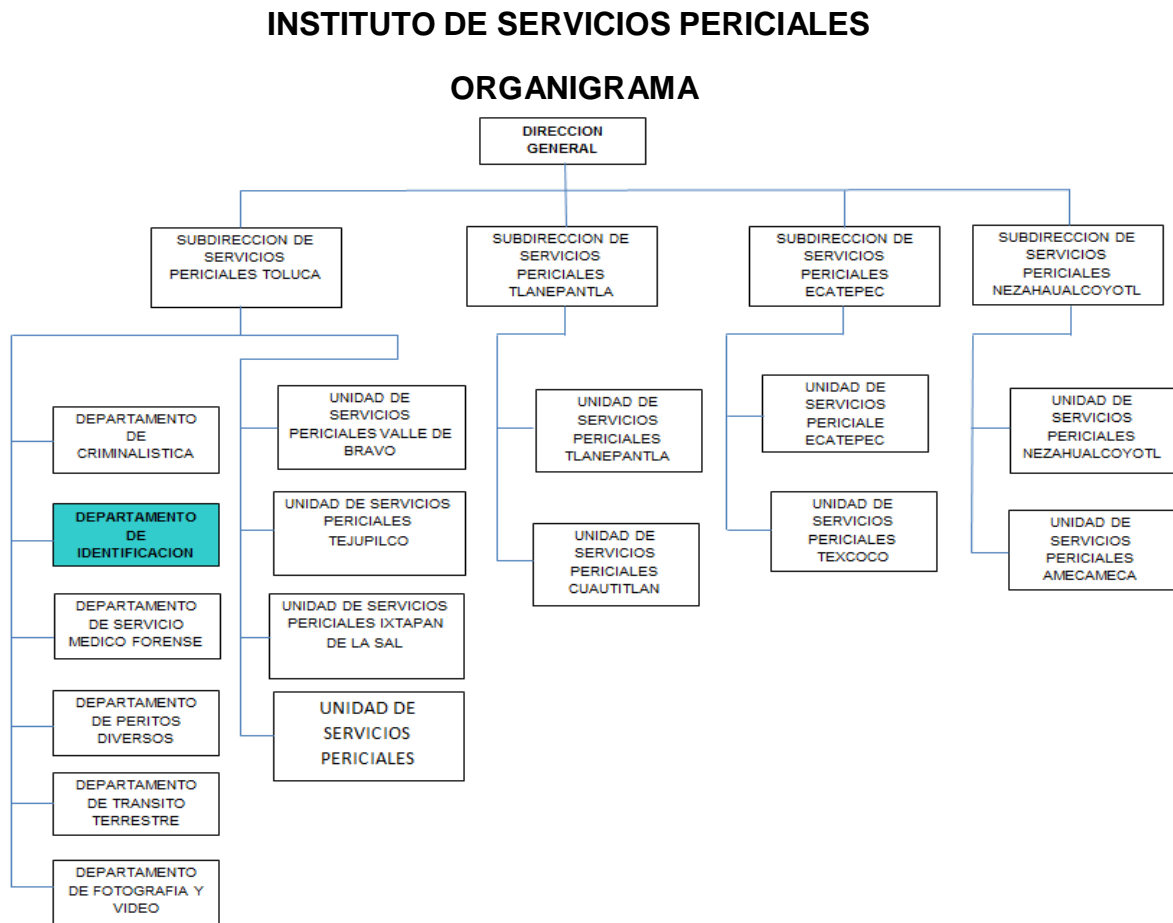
INSTITUTO DE SERVICIOS PERICIALES

ORGANIGRAMA

DIRECCION GENERAL

SUBDIRECCION DE SERVICIOS PERICIALES TOLUCA

SUBDIRECCION DE SERVICIOS PERICIALES TLANEPANTLA

SUBDIRECCION DE SERVICIOS PERICIALES ECATEPEC

SUBDIRECCION DE SERVICIOS PERICIALES NEZAHAUALCOYOTL

DEPARTAMENTO DE CRIMINALISTICA

DEPARTAMENTO DE IDENTIFICACION

DEPARTAMENTO DE SERVICIO MEDICO FORENSE

DEPARTAMENTO DE PERITOS DIVERSOS

DEPARTAMENTO DE TRANSITO TERRESTRE

DEPARTAMENTO DE FOTOGRAFIA Y VIDEO

UNIDAD DE SERVICIOS PERICIALES VALLE DE BRAVO

UNIDAD DE SERVICIOS PERICIALES TEJUPILCO

UNIDAD DE SERVICIOS PERICIALES IXTAPAN DE LA SAL

UNIDAD DE SERVICIOS PERICIALES

UNIDAD DE SERVICIOS PERICIALES TLANEPANTLA

UNIDAD DE SERVICIOS PERICIALES CUAUTITLAN

UNIDAD DE SERVICIOS PERICIALE ECATEPEC

UNIDAD DE SERVICIOS PERICIALES TEXCOCO

UNIDAD DE SERVICIOS PERICIALES NEZAHUALCOYOTL

UNIDAD DE SERVICIOS PERICIALES AMECAMECA